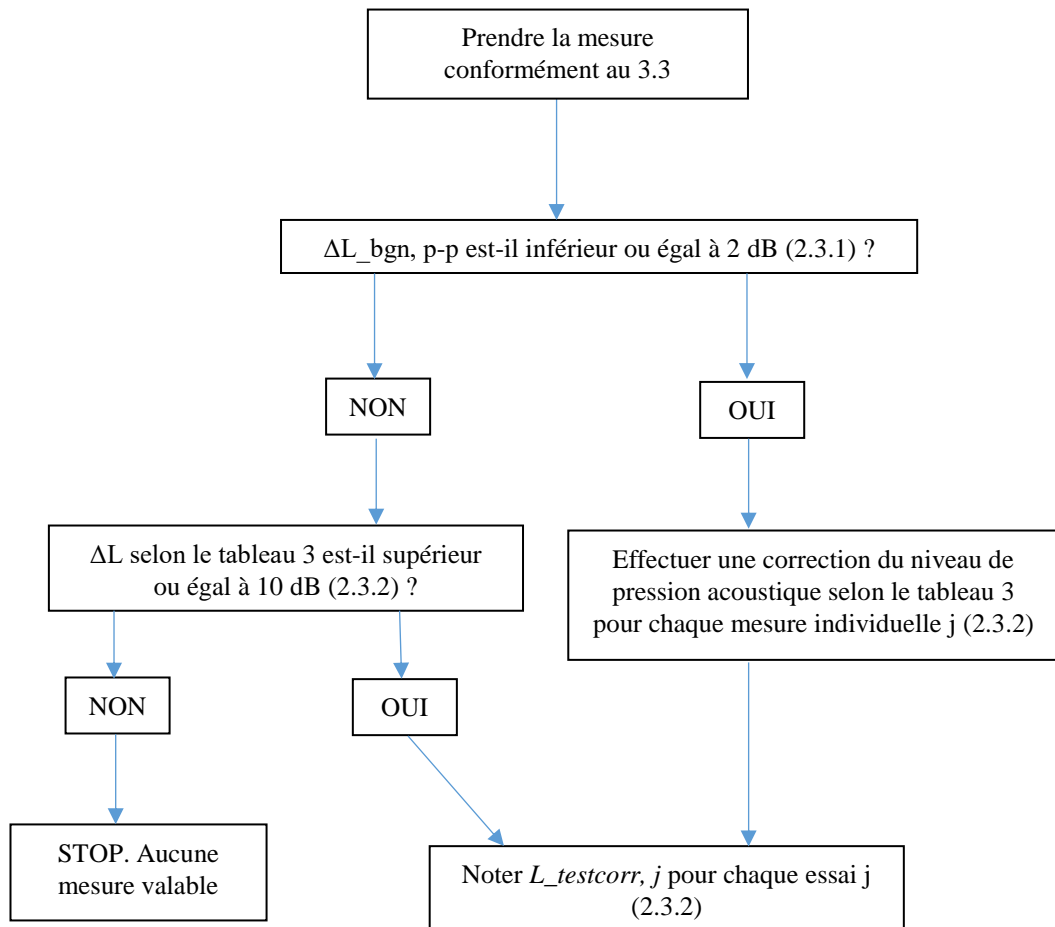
Prendre la mesure conformément au 3.3

ΔL_bgn, p-p est-il inférieur ou égal à 2 dB (2.3.1) ?

NON

OUI

ΔL selon le tableau 3 est-il supérieur ou égal à 10 dB (2.3.2) ?

Effectuer une correction du niveau de pression acoustique selon le tableau 3 pour chaque mesure individuelle j (2.3.2)

NON

OUI

STOP. Aucune mesure valable

Noter *L_testcorr, j* pour chaque essai j (2.3.2)